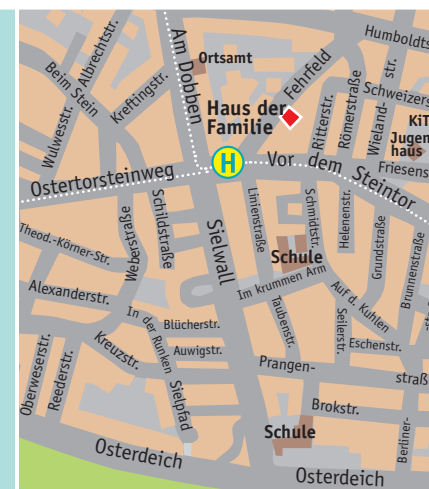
Humboldts
Am Dobben
Ortsamt
Fehrfeld
Albrechtstr.
Beim Stein
Kreftingstr.
Haus der Familie
Schweizers
Ritterstr.
Römerstraße
Wieland-str.
KiT
Jugend haus
Wulwesstr.
H
Vor dem Steintor
Ostertorsteinweg
Friesens
Schildstraße
Linienstraße
Schmidtstr.
Helenenstr.
Grundstraße
Brunnenstraße
Theod.-Körner-Str.
Weberstraße
Sielwall
Schule
Im krummen Arm
Alexanderstr.
Taubenstr.
Auf d. Kuhlen
Seilerstr.
In der Runken
Blücherstr.
Eschenstr.
Kreuzstr.
Auwigstr.
Stielpfad
Oberweserstr.
Reederstr.
Prangen-
straß
Brokstr.
Schule
Berliner-
Osterdeich
Osterdeich